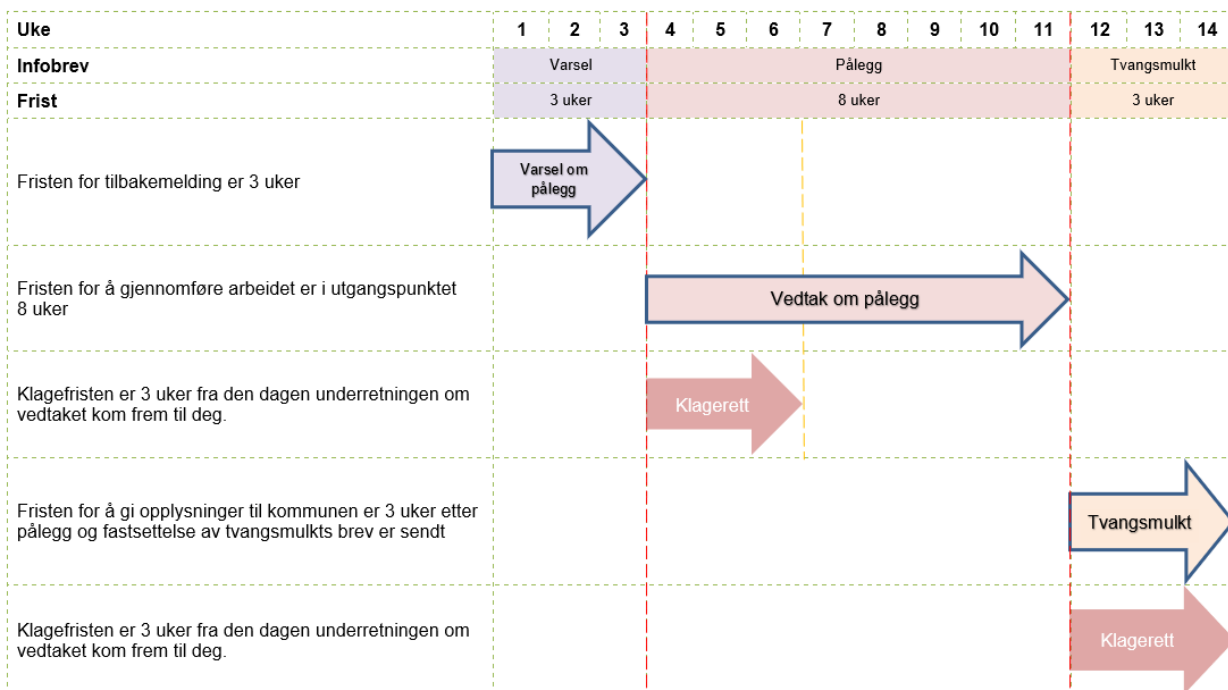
| Uke | 1 | 2 | 3 | 4 | 5 | 6 | 7 | 8 | 9 | 10 | 11 | 12 | 13 | 14 |
|---|---|---|---|---|---|---|---|---|---|---|---|---|---|---|
| Infobrev | Varsel | | | Pålegg | | | | | | | | Tvangsmulkt | | |
| Frist | 3 uker | | | 8 uker | | | | | | | | 3 uker | | |
| Fristen for tilbakemelding er 3 uker | Varsel om pålegg | | | | | | | | | | | | | |
| Fristen for å gjennomføre arbeidet er i utgangspunktet 8 uker | | | | Vedtak om pålegg | | | | | | | | | | |
| Klagefristen er 3 uker fra den dagen underretningen om vedtaket kom frem til deg. | | | | Klagerett | | | | | | | | | | |
| Fristen for å gi opplysninger til kommunen er 3 uker etter pålegg og fastsettelse av tvangsmulkts brev er sendt | | | | | | | | | | | | Tvangsmulkt | | |
| Klagefristen er 3 uker fra den dagen underretningen om vedtaket kom frem til deg. | | | | | | | | | | | | Klagerett | | |